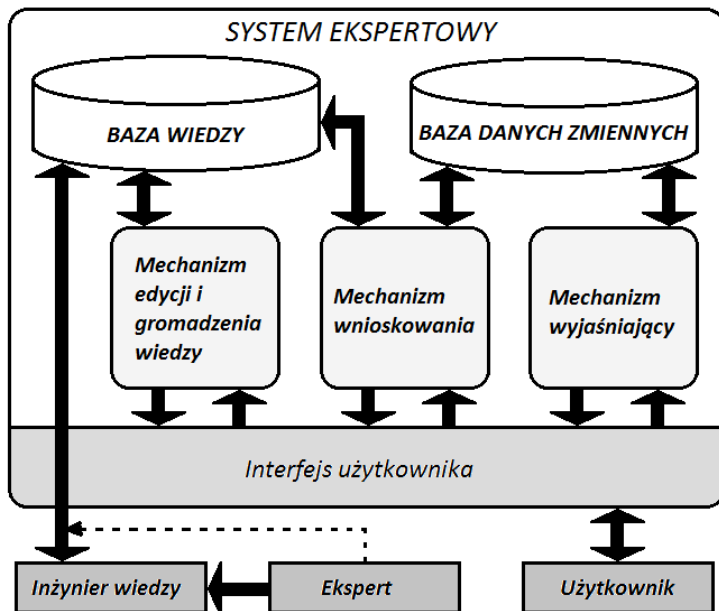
SYSTEM EKSPERTOWY

BAZA WIEDZY

BAZA DANYCH ZMIENNYCH

Mechanizm edycji i gromadzenia wiedzy

Mechanizm wnioskowania

Mechanizm wyjaśniający

Interfejs użytkownika

Inżynier wiedzy

Ekspert

Użytkownik